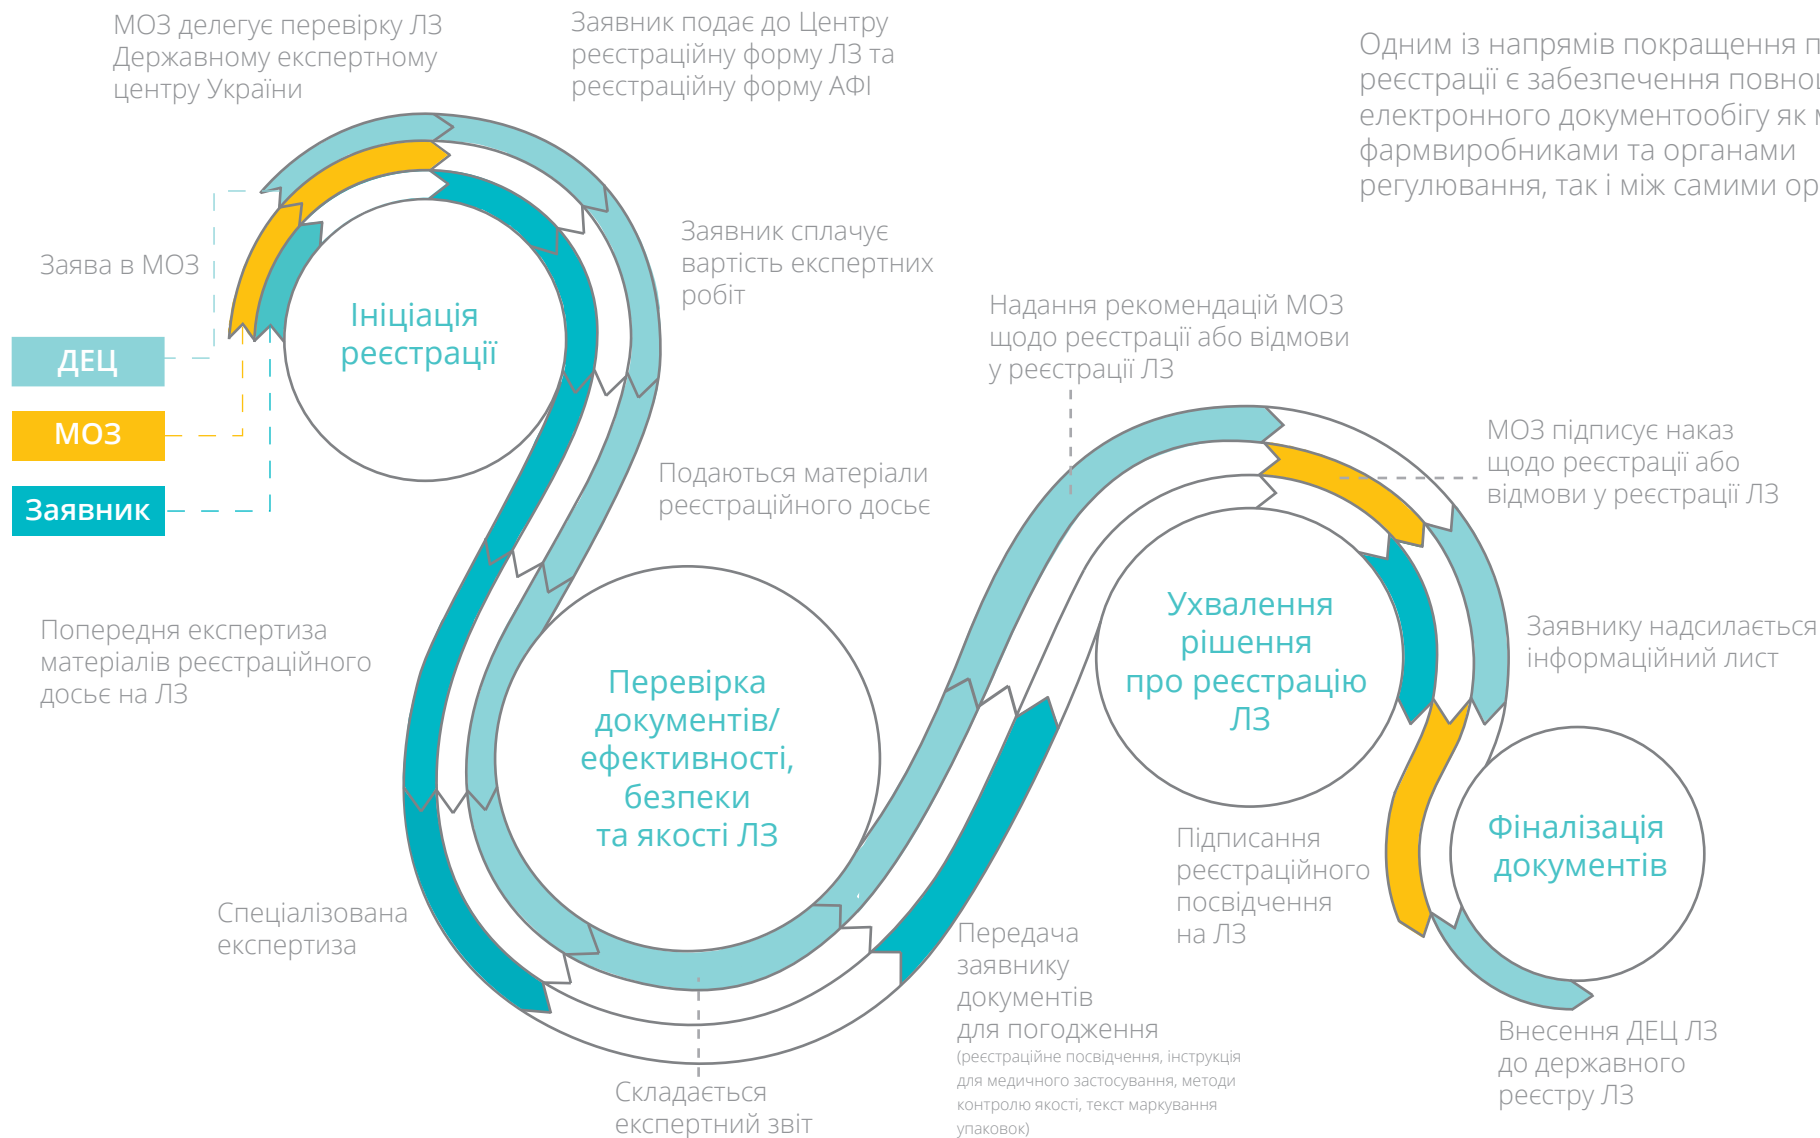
МОЗ делегує перевірку ЛЗ Державному експертному центру України

Заявник подає до Центру реєстраційну форму ЛЗ та реєстраційну форму АФІ

Одним із напрямів покращення п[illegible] реєстрації є забезпечення повно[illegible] електронного документообігу як м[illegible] фармвиробниками та органами регулювання, так і між самими ор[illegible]

Заява в МОЗ

ДЕЦ

МОЗ

Заявник

Ініціація реєстрації

Заявник сплачує вартість експертних робіт

Надання рекомендацій МОЗ щодо реєстрації або відмови у реєстрації ЛЗ

МОЗ підписує наказ щодо реєстрації або відмови у реєстрації ЛЗ

Подаються матеріали реєстраційного досьє

Попередня експертиза матеріалів реєстраційного досьє на ЛЗ

Перевірка документів/ ефективності, безпеки та якості ЛЗ

Ухвалення рішення про реєстрацію ЛЗ

Заявнику надсилається інформаційний лист

Фіналізація документів

Підписання реєстраційного посвідчення на ЛЗ

Спеціалізована експертиза

Передача заявнику документів для погодження
(реєстраційне посвідчення, інструкція для медичного застосування, методи контролю якості, текст маркування упаковок)

Внесення ДЕЦ ЛЗ до державного реєстру ЛЗ

Складається експертний звіт